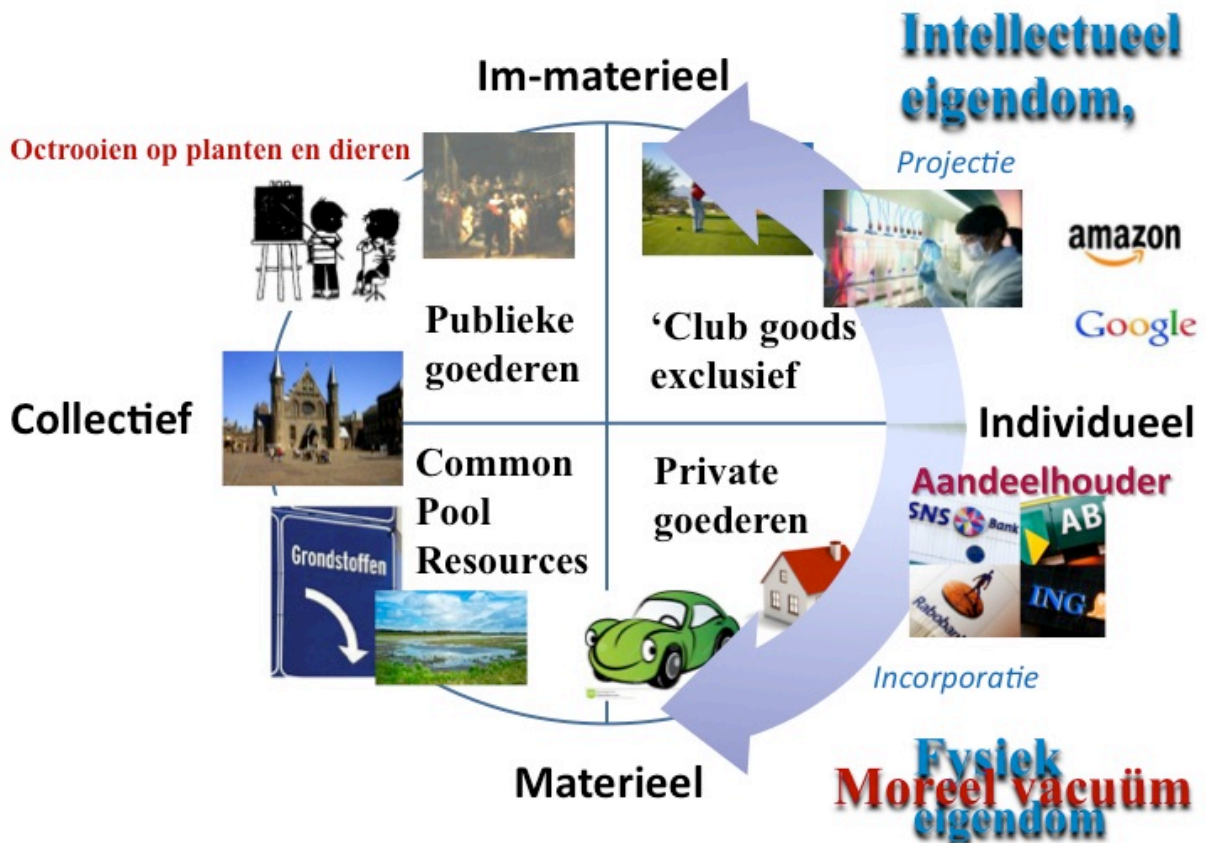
Intellectueel eigendom,

Im-materieel

Octrooien op planten en dieren

Projectie

amazon

Google

Publieke goederen

'Club goods exclusief

Collectief

Individueel

Aandeelhouder

SNS Bank

AB

ING

Rabobank

Common Pool Resources

Private goederen

Grondstoffen

Incorporatie

Materieel

Fysiek eigendom

Moreel vacuüm